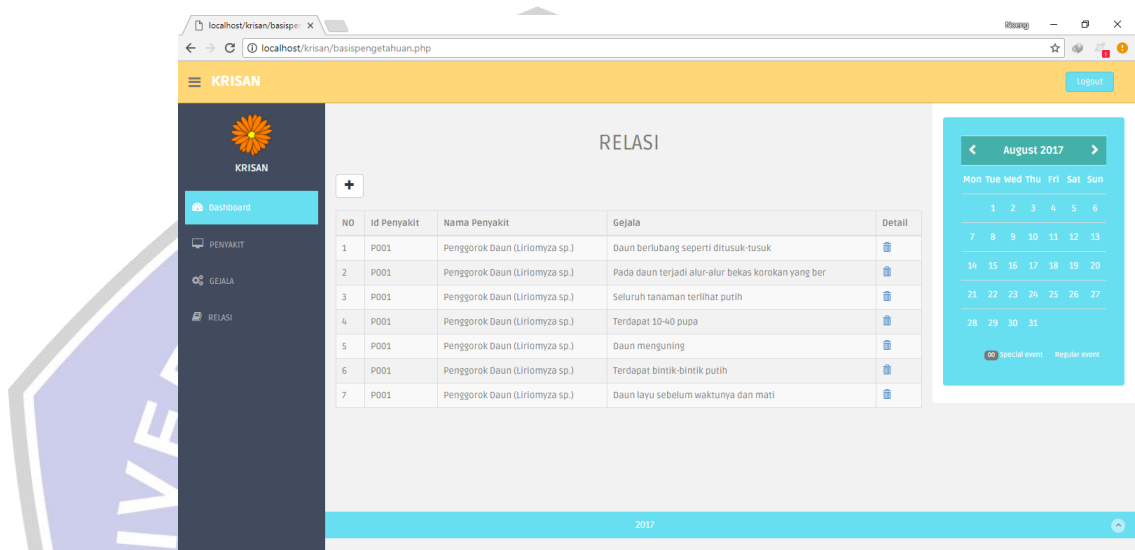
localhost/krisan/basispe ×

Neeng

localhost/krisan/basispengetahuan.php

KRISAN

Logout

KRISAN

Dashboard

PENYAKIT

GEJALA

RELASI

RELASI

+

| NO | Id Penyakit | Nama Penyakit | Gejala | Detail |
|---|---|---|---|---|
| 1 | P001 | Penggorok Daun (Liriomyza sp.) | Daun berlubang seperti ditusuk-tusuk | |
| 2 | P001 | Penggorok Daun (Liriomyza sp.) | Pada daun terjadi alur-alur bekas korokan yang ber | |
| 3 | P001 | Penggorok Daun (Liriomyza sp.) | Seluruh tanaman terlihat putih | |
| 4 | P001 | Penggorok Daun (Liriomyza sp.) | Terdapat 10-40 pupa | |
| 5 | P001 | Penggorok Daun (Liriomyza sp.) | Daun menguning | |
| 6 | P001 | Penggorok Daun (Liriomyza sp.) | Terdapat bintik-bintik putih | |
| 7 | P001 | Penggorok Daun (Liriomyza sp.) | Daun layu sebelum waktunya dan mati | |

August 2017

| Mon | Tue | Wed | Thu | Fri | Sat | Sun |
|---|---|---|---|---|---|---|
| | 1 | 2 | 3 | 4 | 5 | 6 |
| 7 | 8 | 9 | 10 | 11 | 12 | 13 |
| 14 | 15 | 16 | 17 | 18 | 19 | 20 |
| 21 | 22 | 23 | 24 | 25 | 26 | 27 |
| 28 | 29 | 30 | 31 | | | |

00 Special event Regular event

2017